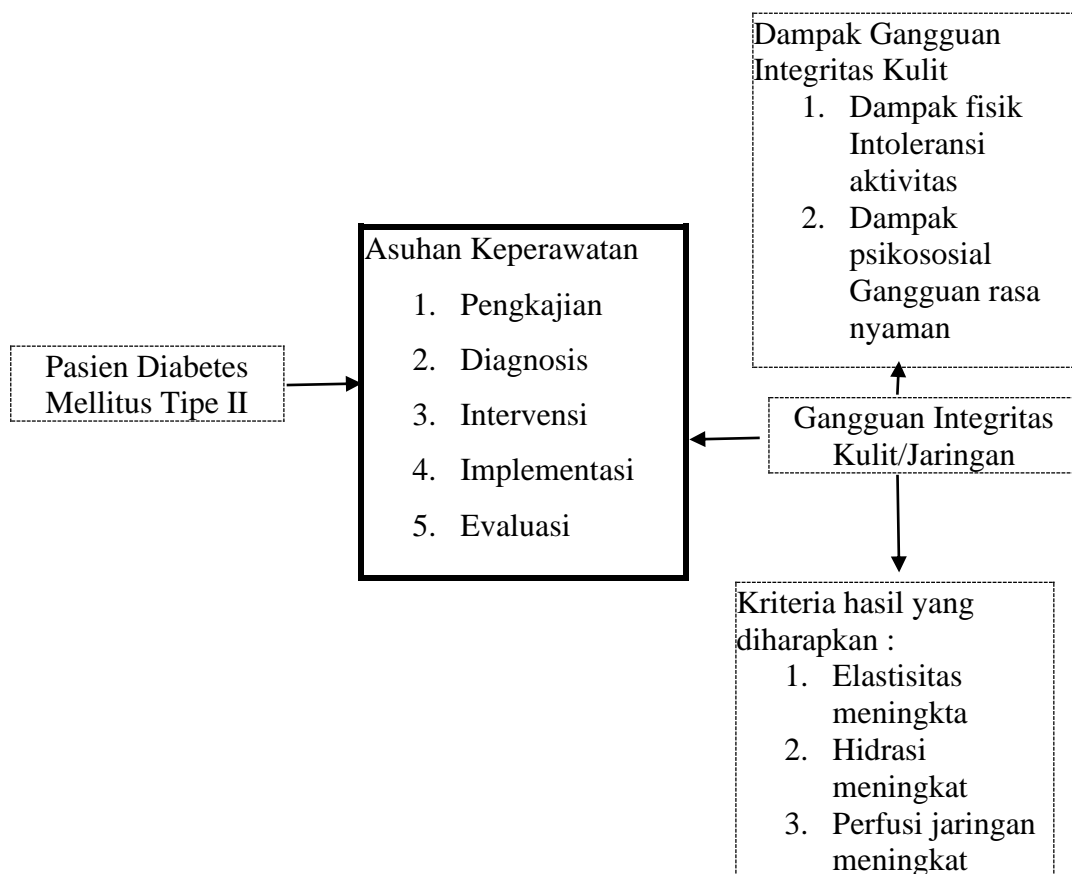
Dampak Gangguan Integritas Kulit
1. Dampak fisik Intoleransi aktivitas
2. Dampak psikososial Gangguan rasa nyaman

Asuhan Keperawatan
1. Pengkajian
2. Diagnosis
3. Intervensi
4. Implementasi
5. Evaluasi

Pasien Diabetes Mellitus Tipe II

Gangguan Integritas Kulit/Jaringan

Kriteria hasil yang diharapkan :
1. Elastisitas meningkta
2. Hidrasi meningkat
3. Perfusi jaringan meningkat